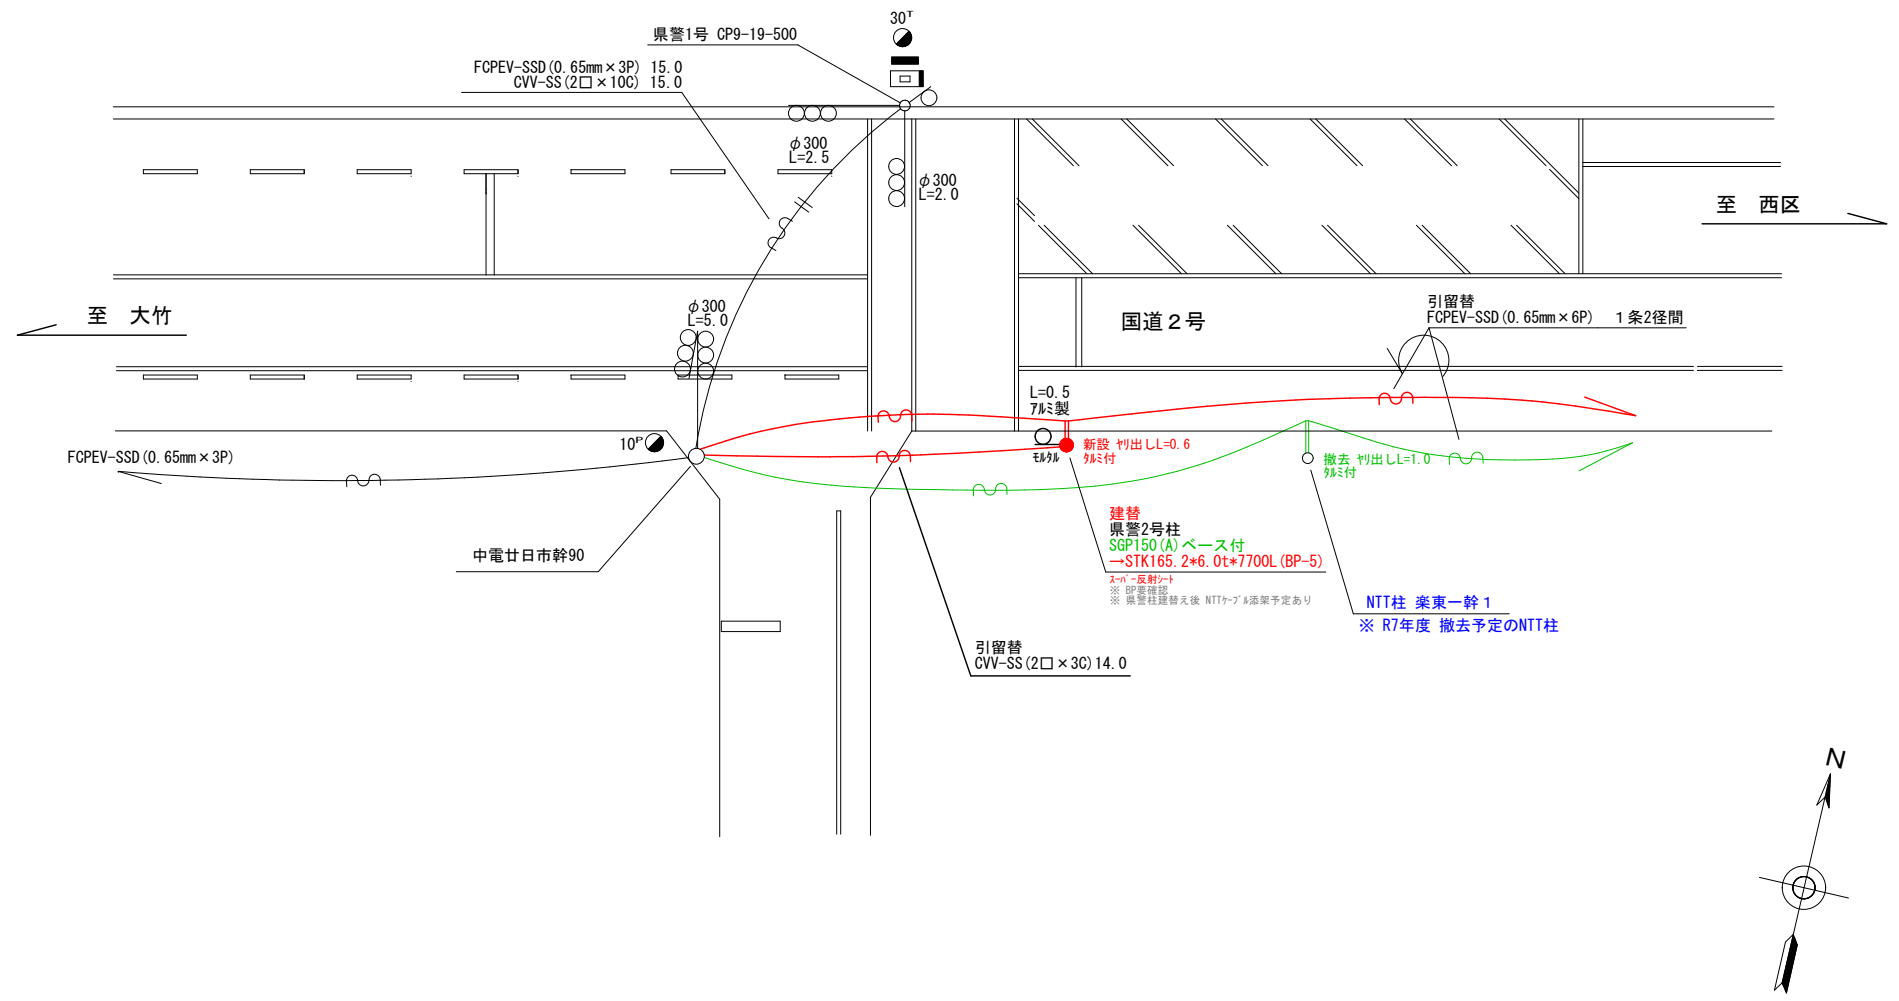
30ᵀ

県警1号 CP9-19-500

FCPEV-SSD(0.65mm×3P) 15.0
CVV-SS(2□×10C) 15.0

φ300
L=2.5

φ300
L=2.0

至 西区

至 大竹

φ300
L=5.0

国道2号

引留替
FCPEV-SSD(0.65mm×6P) 1条2径間

L=0.5
アルミ製

10ᴾ

FCPEV-SSD(0.65mm×3P)

新設 ヤリ出しL=0.6
タルミ付

モルタル

撤去 ヤリ出しL=1.0
タルミ付

中電廿日市幹90

建替
県警2号柱
SGP150(A)ベース付
→STK165.2*6.0t*7700L(BP-5)
スーパー反射シート
※ BP要確認
※ 県警柱建替え後 NTTケーブル添架予定あり

NTT柱 楽東一幹1
※ R7年度 撤去予定のNTT柱

引留替
CVV-SS(2□×3C)14.0

N